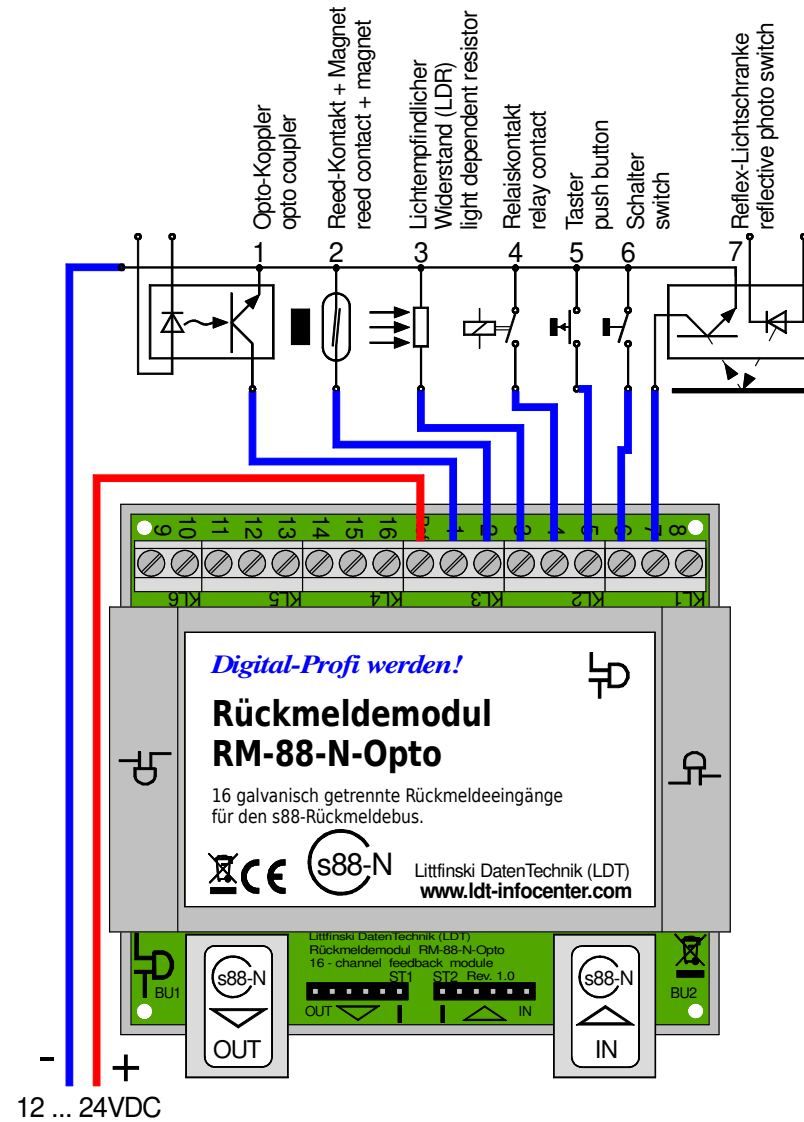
Opto-Koppler
opto coupler
Reed-Kontakt + Magnet
reed contact + magnet
Lichtempfindlicher
Widerstand (LDR)
light dependent resistor
Relaiskontakt
relay contact
Taster
push button
Schalter
switch
Reflex-Lichtschranke
reflective photo switch

1 2 3 4 5 6 7

9 10 11 12 13 14 15 16 1 2 3 4 5 6 7 8

KL6 KL5 KL4 KL3 KL2 KL1

Digital-Profi werden!

Rückmeldemodul
RM-88-N-Opto

16 galvanisch getrennte Rückmeldeeingänge für den s88-Rückmeldebus.

CE

s88-N

Littfinski DatenTechnik (LDT)
www.ldt-infocenter.com

Littfinski DatenTechnik (LDT)
Rückmeldemodul RM-88-N-Opto
16 - channel feedback module
ST1 ST2 Rev. 1.0

BU1 BU2

OUT IN

s88-N
OUT

s88-N
IN

- +
12 ... 24VDC